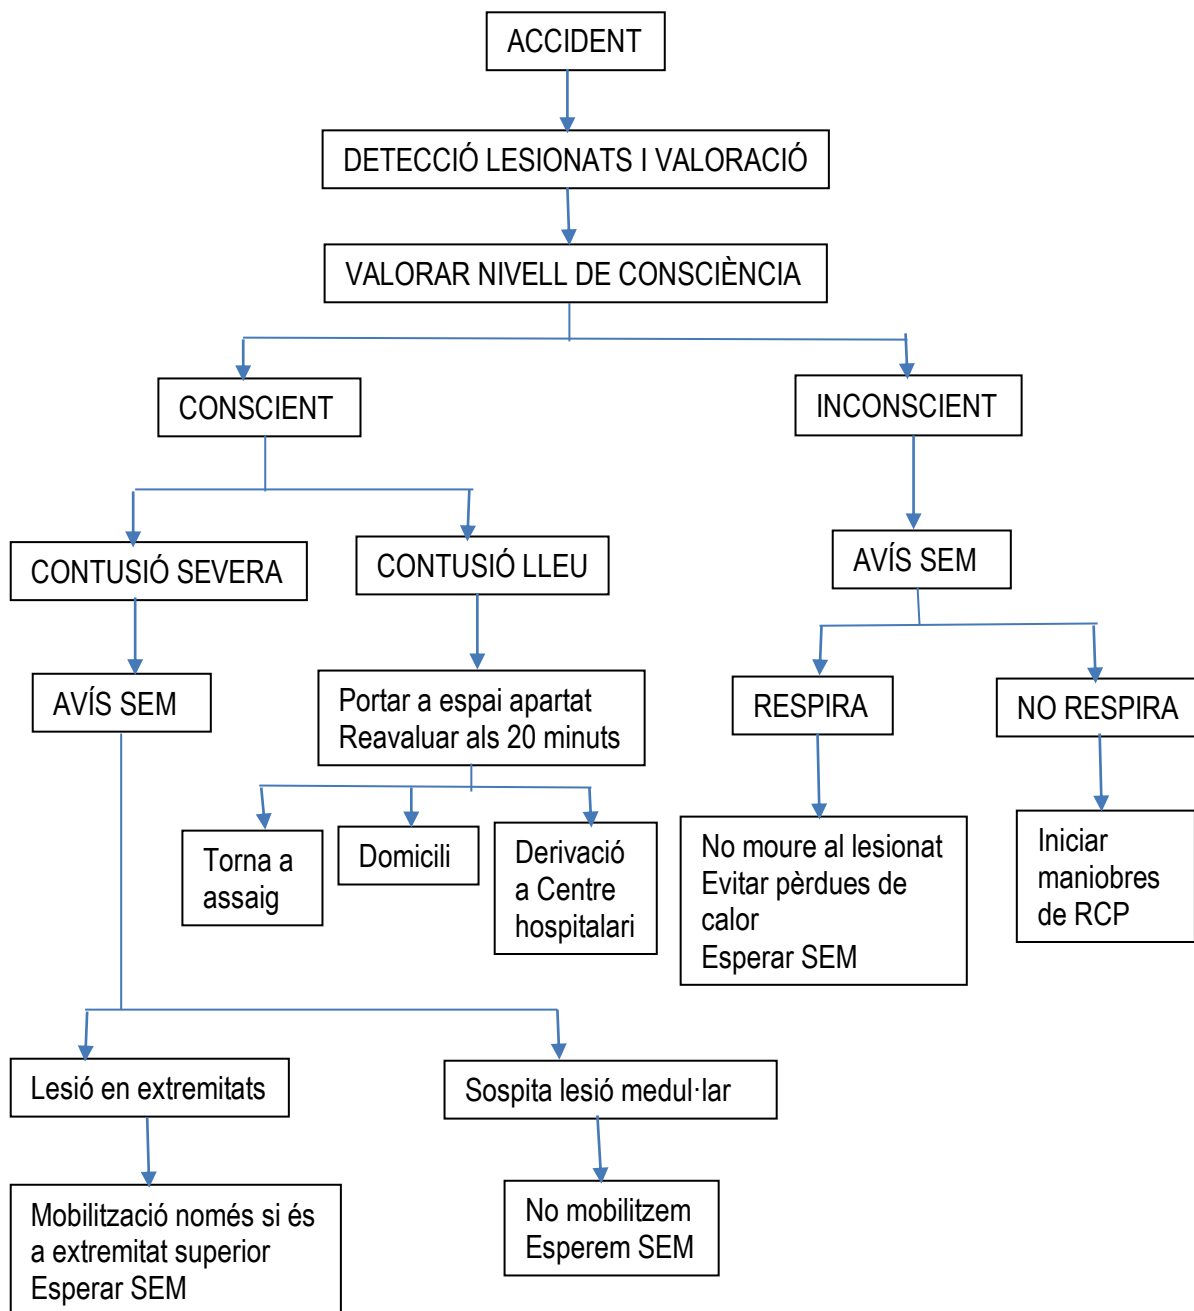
ACCIDENT

DETECCIÓ LESIONATS I VALORACIÓ

VALORAR NIVELL DE CONSCIÈNCIA

CONSCIENT

INCONSCIENT

CONTUSIÓ SEVERA

CONTUSIÓ LLEU

AVÍS SEM

AVÍS SEM

Portar a espai apartat
Reavaluar als 20 minuts

RESPIRA

NO RESPIRA

Torna a assaig

Domicili

Derivació a Centre hospitalari

No moure al lesionat
Evitar pèrdues de calor
Esperar SEM

Iniciar maniobres de RCP

Lesió en extremitats

Sospita lesió medul·lar

Mobilització només si és a extremitat superior
Esperar SEM

No mobilitzem
Esperem SEM